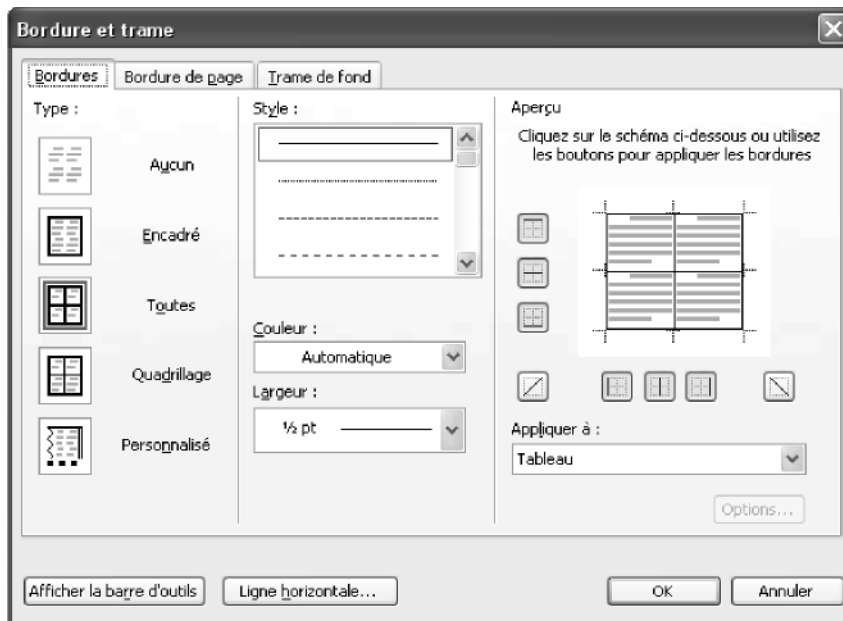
Bordure et trame

Bordures | Bordure de page | Trame de fond

Type :

Aucun

Encadré

Toutes

Quadrillage

Personnalisé

Style :

Couleur :

Automatique

Largeur :

½ pt

Aperçu

Cliquez sur le schéma ci-dessous ou utilisez les boutons pour appliquer les bordures

Appliquer à :

Tableau

Options...

Afficher la barre d'outils

Ligne horizontale...

OK

Annuler